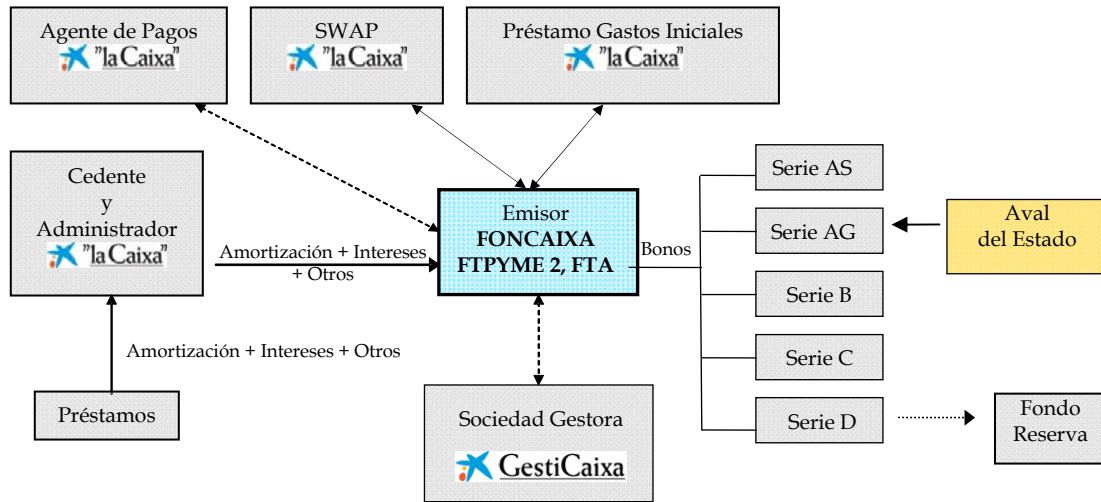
Agente de Pagos
"la Caixa"

SWAP
"la Caixa"

Préstamo Gastos Iniciales
"la Caixa"

Cedente
y
Administrador
"la Caixa"

Amortización + Intereses
+ Otros

Emisor
FONCAIXA
FTPYME 2, FTA

Bonos

Serie AS

Serie AG

Aval
del Estado

Serie B

Serie C

Serie D

Fondo
Reserva

Amortización + Intereses + Otros

Préstamos

Sociedad Gestora
GestiCaixa